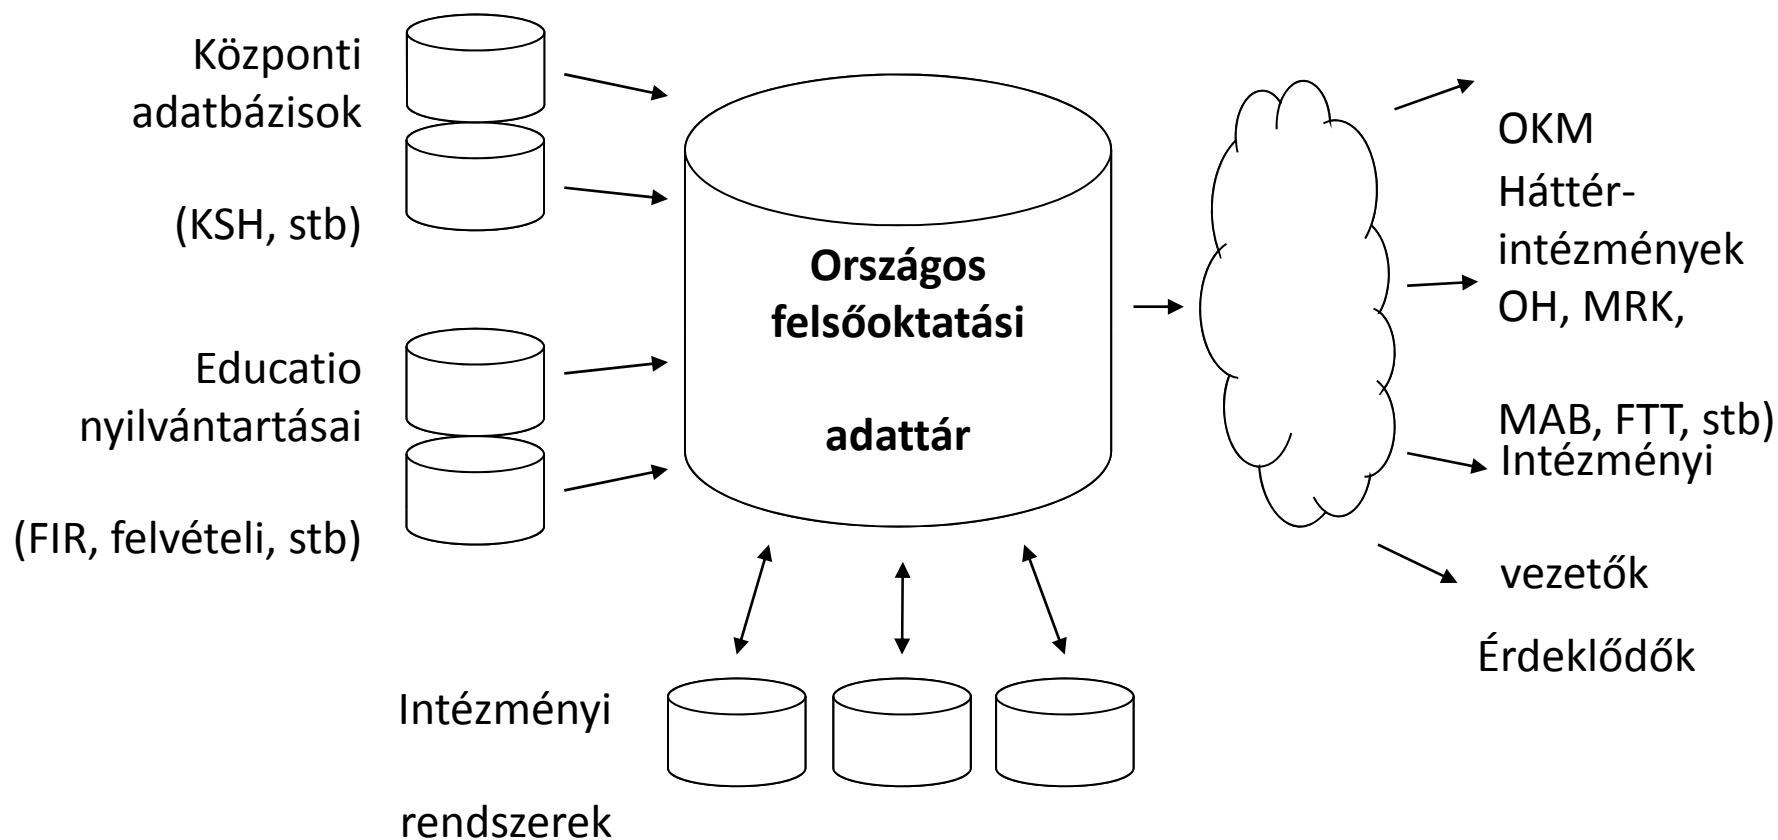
Központi adatbázisok

(KSH, stb)

Educatio nyilvántartásai

(FIR, felvételi, stb)

Országos felsőoktatási

adattár

Intézményi

rendszerek

OKM

Háttér-intézmények OH, MRK,

MAB, FTT, stb)

Intézményi

vezetők

Érdeklődők